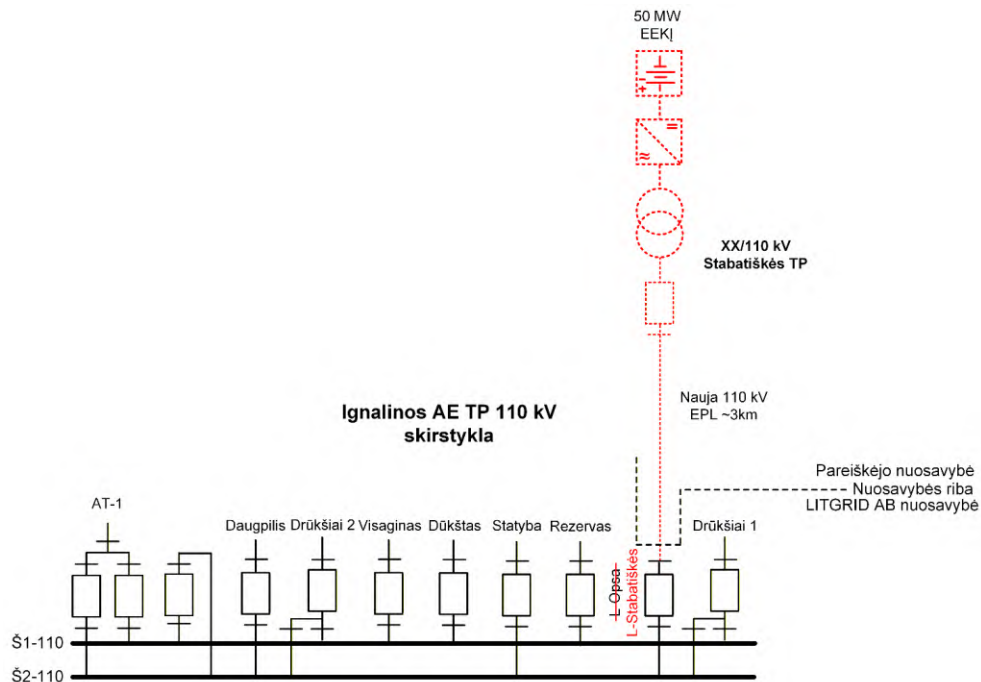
50 MW
EEKĮ

XX/110 kV
Stabatiškės TP

Nauja 110 kV
EPL ~3km

Ignalinos AE TP 110 kV
skirstykla

Pareiškėjo nuosavybė
Nuosavybės riba
LITGRID AB nuosavybė

AT-1

Daugpilis

Drūkšiai 2

Visaginas

Dūkštas

Statyba

Rezervas

L-Opsa

L-Stabatiškės

Drūkšiai 1

Š1-110

Š2-110